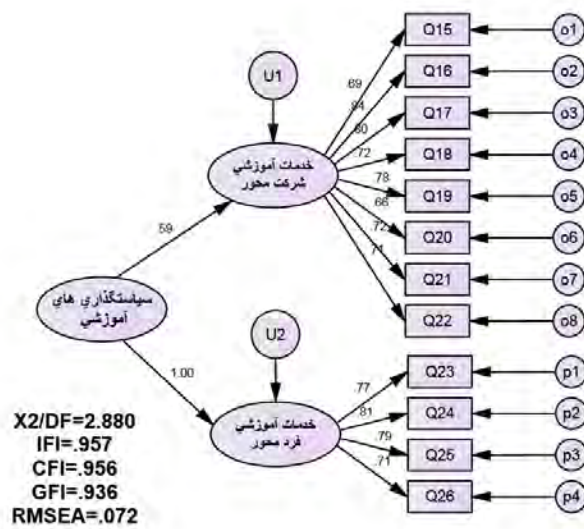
U1

خدمات آموزشي شركت محور

.69
.84
.80
.72
.78
.66
.72
.71

Q15
Q16
Q17
Q18
Q19
Q20
Q21
Q22

o1
o2
o3
o4
o5
o6
o7
o8

.59

سياستگذاري هاي آموزشي

1.00

U2

خدمات آموزشي فرد محور

.77
.81
.79
.71

Q23
Q24
Q25
Q26

p1
p2
p3
p4

X2/DF=2.880
IFI=.957
CFI=.956
GFI=.936
RMSEA=.072